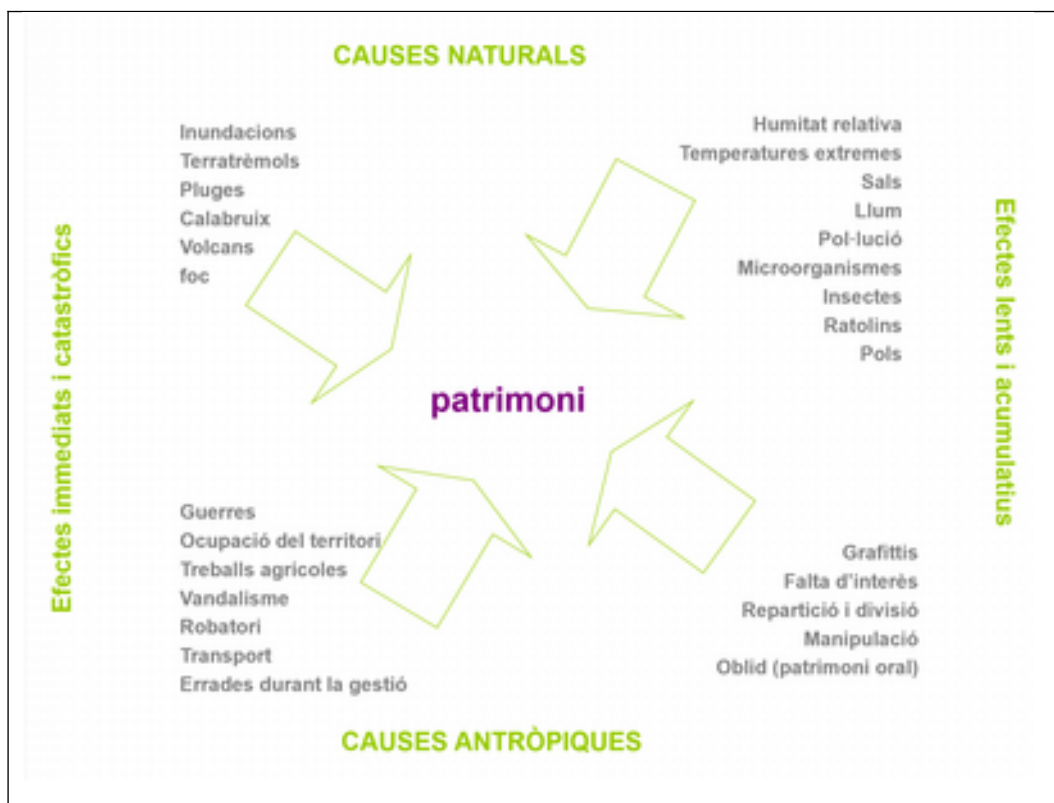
CAUSES NATURALS

Inundacions
Terratrèmols
Pluges
Calabruix
Volcans
foc

Humitat relativa
Temperatures extremes
Sals
Llum
Pol·lució
Microorganismes
Insectes
Ratolins
Pols

Efectes immediats i catastròfics

Efectes lents i acumulatius

patrimoni

Guerres
Ocupació del territori
Treballs agrícoles
Vandalisme
Robatori
Transport
Errades durant la gestió

Grafittis
Falta d'interès
Repartició i divisió
Manipulació
Oblid (patrimoni oral)

CAUSES ANTRÒPIQUES